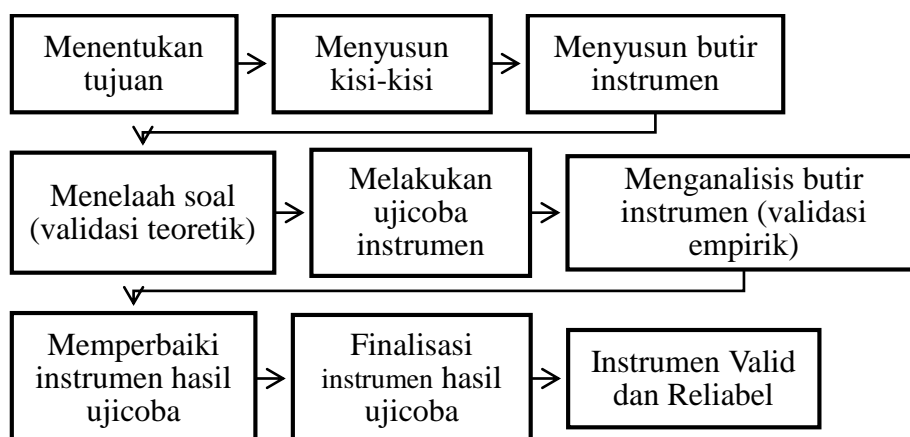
Menentukan tujuan

Menyusun kisi-kisi

Menyusun butir instrumen

Menelaah soal (validasi teoretik)

Melakukan ujicoba instrumen

Menganalisis butir instrumen (validasi empirik)

Memperbaiki instrumen hasil ujicoba

Finalisasi instrumen hasil ujicoba

Instrumen Valid dan Reliabel